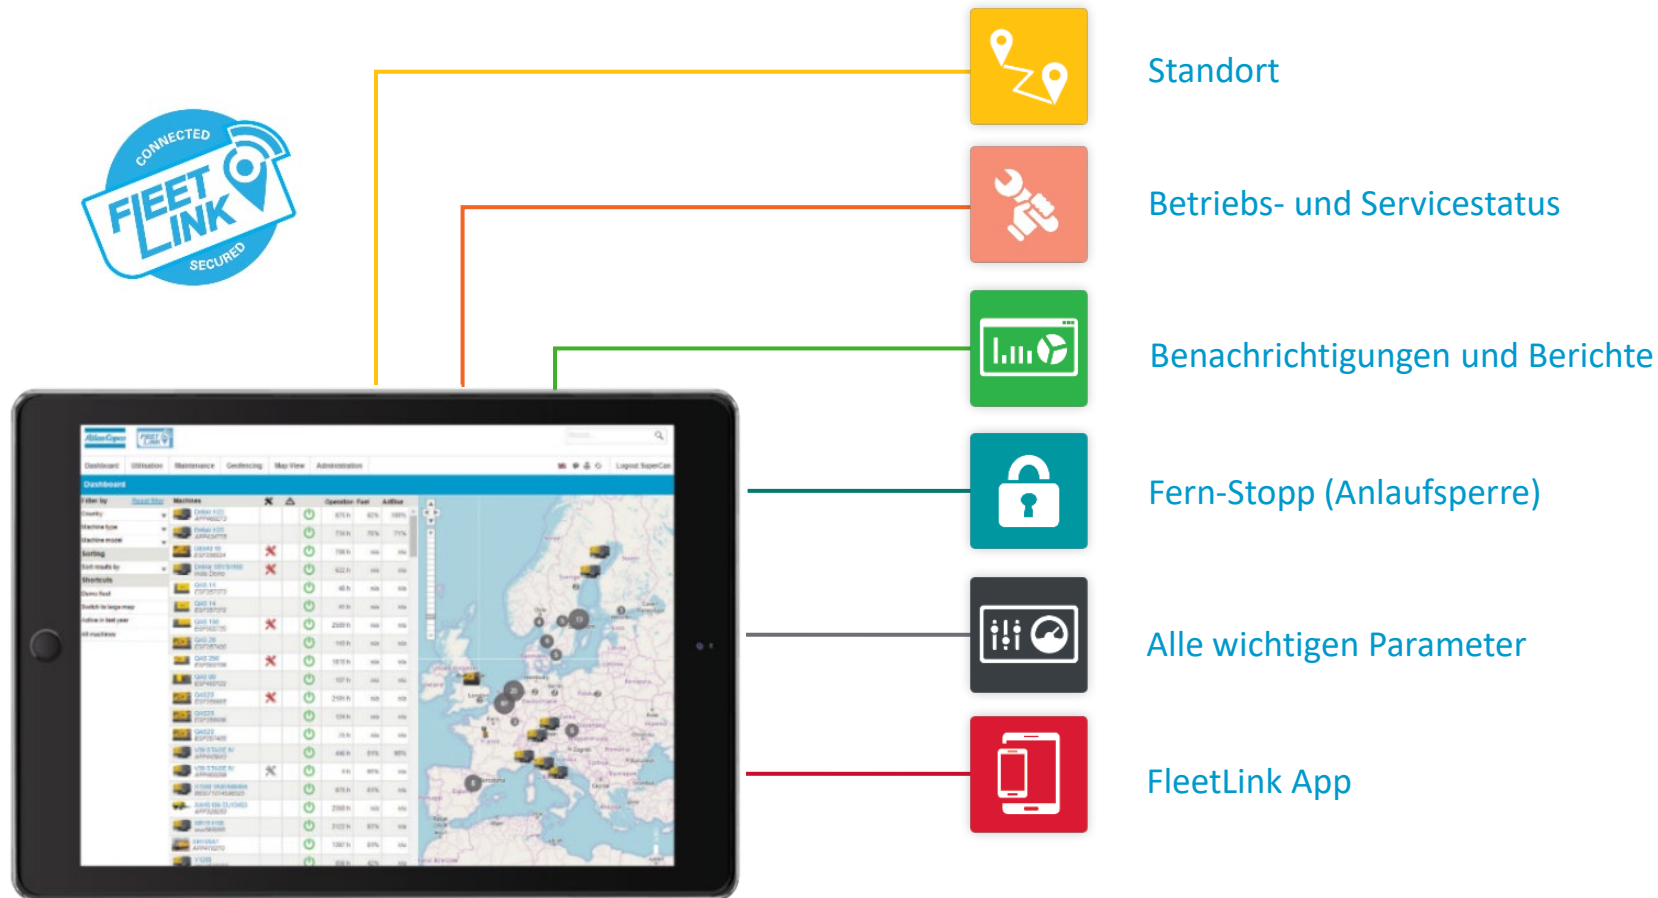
CONNECTED
FLEET LINK
SECURED

Standort

Betriebs- und Servicestatus

Benachrichtigungen und Berichte

Fern-Stopp (Anlaufsperre)

Alle wichtigen Parameter

FleetLink App

Dashboard Utilisation Maintenance Geofencing Map View Administration
Logout
Dashboard
Filter by
Machines
Operation Fuel AdBlue
Sorting
Shortcuts
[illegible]